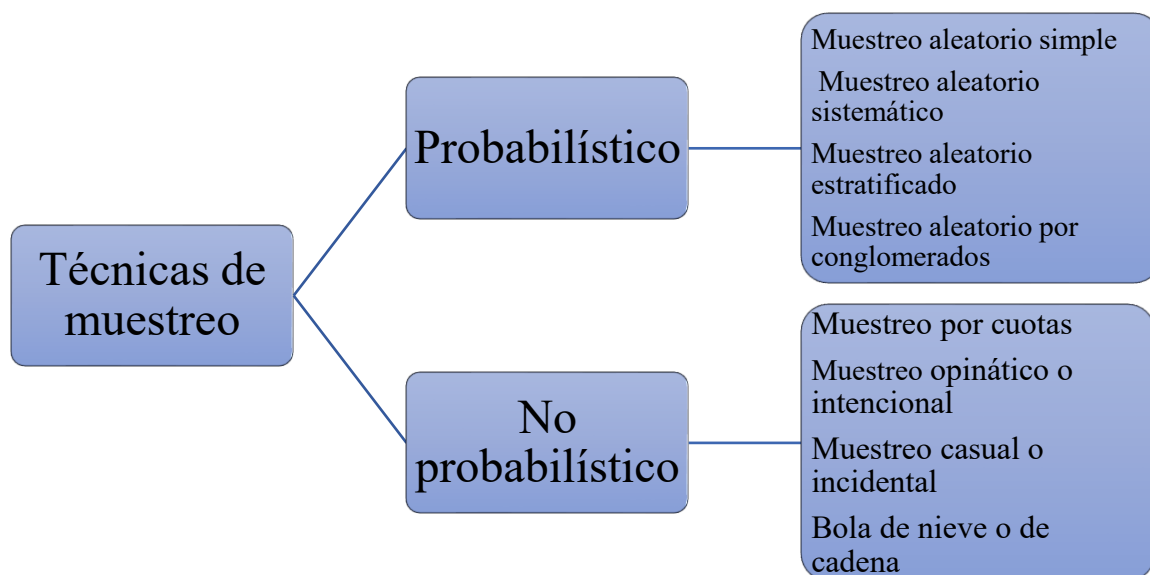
Técnicas de muestreo

Probabilístico

Muestreo aleatorio simple

Muestreo aleatorio sistemático

Muestreo aleatorio estratificado

Muestreo aleatorio por conglomerados

No probabilístico

Muestreo por cuotas

Muestreo opinático o intencional

Muestreo casual o incidental

Bola de nieve o de cadena